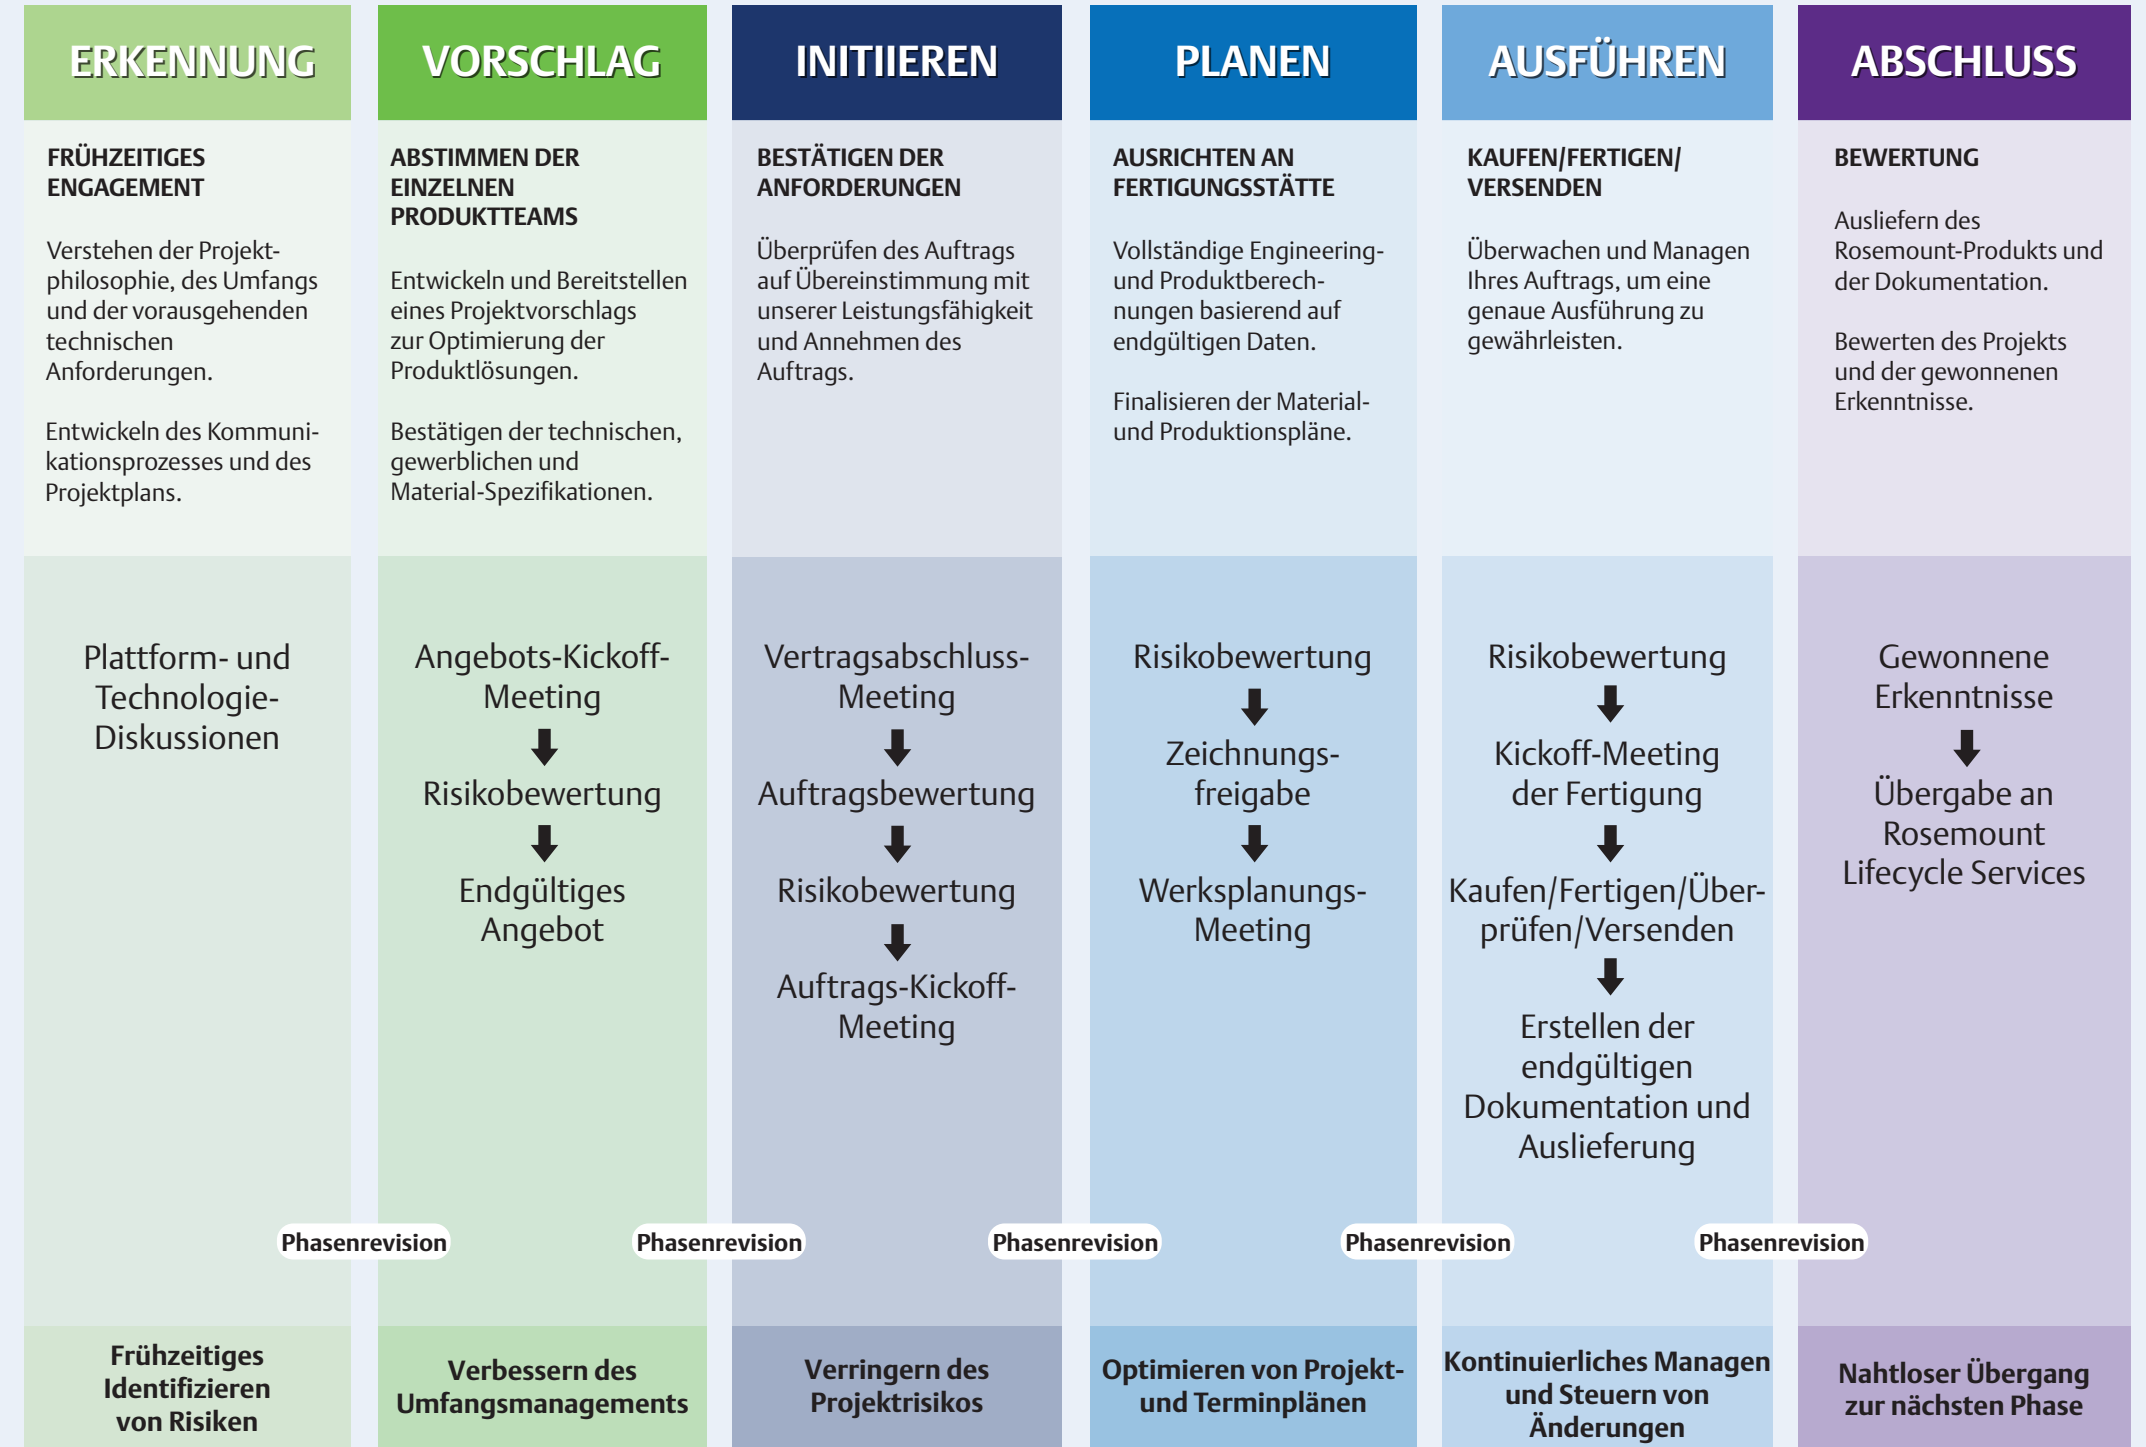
ERKENNUNG

FRÜHZEITIGES ENGAGEMENT

Verstehen der Projektphilosophie, des Umfangs und der vorausgehenden technischen Anforderungen.

Entwickeln des Kommunikationsprozesses und des Projektplans.

Plattform- und Technologie-Diskussionen

Frühzeitiges Identifizieren von Risiken

VORSCHLAG

ABSTIMMEN DER EINZELNEN PRODUKTTEAMS

Entwickeln und Bereitstellen eines Projektvorschlags zur Optimierung der Produktlösungen.

Bestätigen der technischen, gewerblichen und Material-Spezifikationen.

Angebots-Kickoff-Meeting

Risikobewertung

Endgültiges Angebot

Verbessern des Umfangsmanagements

INITIIEREN

BESTÄTIGEN DER ANFORDERUNGEN

Überprüfen des Auftrags auf Übereinstimmung mit unserer Leistungsfähigkeit und Annehmen des Auftrags.

Vertragsabschluss-Meeting

Auftragsbewertung

Risikobewertung

Auftrags-Kickoff-Meeting

Verringern des Projektrisikos

PLANEN

AUSRICHTEN AN FERTIGUNGSSTÄTTE

Vollständige Engineering- und Produktberechnungen basierend auf endgültigen Daten.

Finalisieren der Material- und Produktionspläne.

Risikobewertung

Zeichnungsfreigabe

Werksplanungs-Meeting

Optimieren von Projekt- und Terminplänen

AUSFÜHREN

KAUFEN/FERTIGEN/VERSENDEN

Überwachen und Managen Ihres Auftrags, um eine genaue Ausführung zu gewährleisten.

Risikobewertung

Kickoff-Meeting der Fertigung

Kaufen/Fertigen/Überprüfen/Versenden

Erstellen der endgültigen Dokumentation und Auslieferung

Kontinuierliches Managen und Steuern von Änderungen

ABSCHLUSS

BEWERTUNG

Ausliefern des Rosemount-Produkts und der Dokumentation.

Bewerten des Projekts und der gewonnenen Erkenntnisse.

Gewonnene Erkenntnisse

Übergabe an Rosemount Lifecycle Services

Nahtloser Übergang zur nächsten Phase

Phasenrevision Phasenrevision Phasenrevision Phasenrevision Phasenrevision